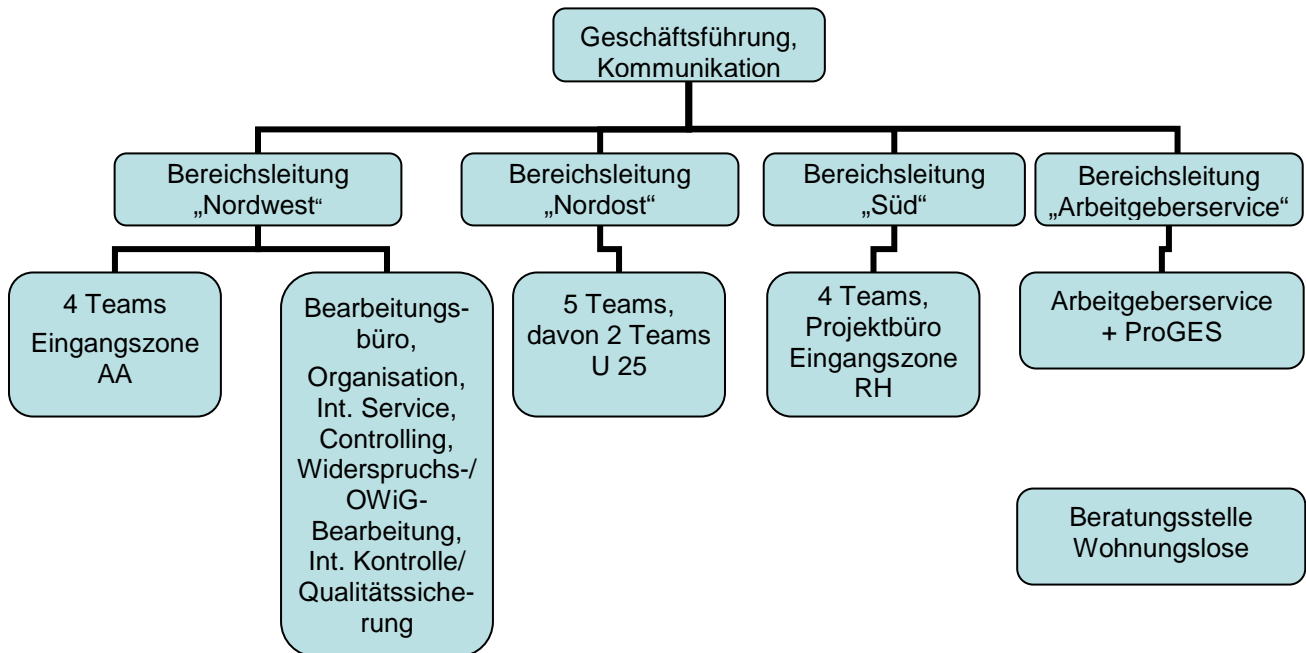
Geschäftsführung, Kommunikation

Bereichsleitung „Nordwest“

Bereichsleitung „Nordost“

Bereichsleitung „Süd“

Bereichsleitung „Arbeitgeberservice“

4 Teams Eingangszone AA

Bearbeitungsbüro, Organisation, Int. Service, Controlling, Widerspruchs-/ OWiG-Bearbeitung, Int. Kontrolle/ Qualitätssicherung

5 Teams, davon 2 Teams U 25

4 Teams, Projektbüro Eingangszone RH

Arbeitgeberservice + ProGES

Beratungsstelle Wohnungslose